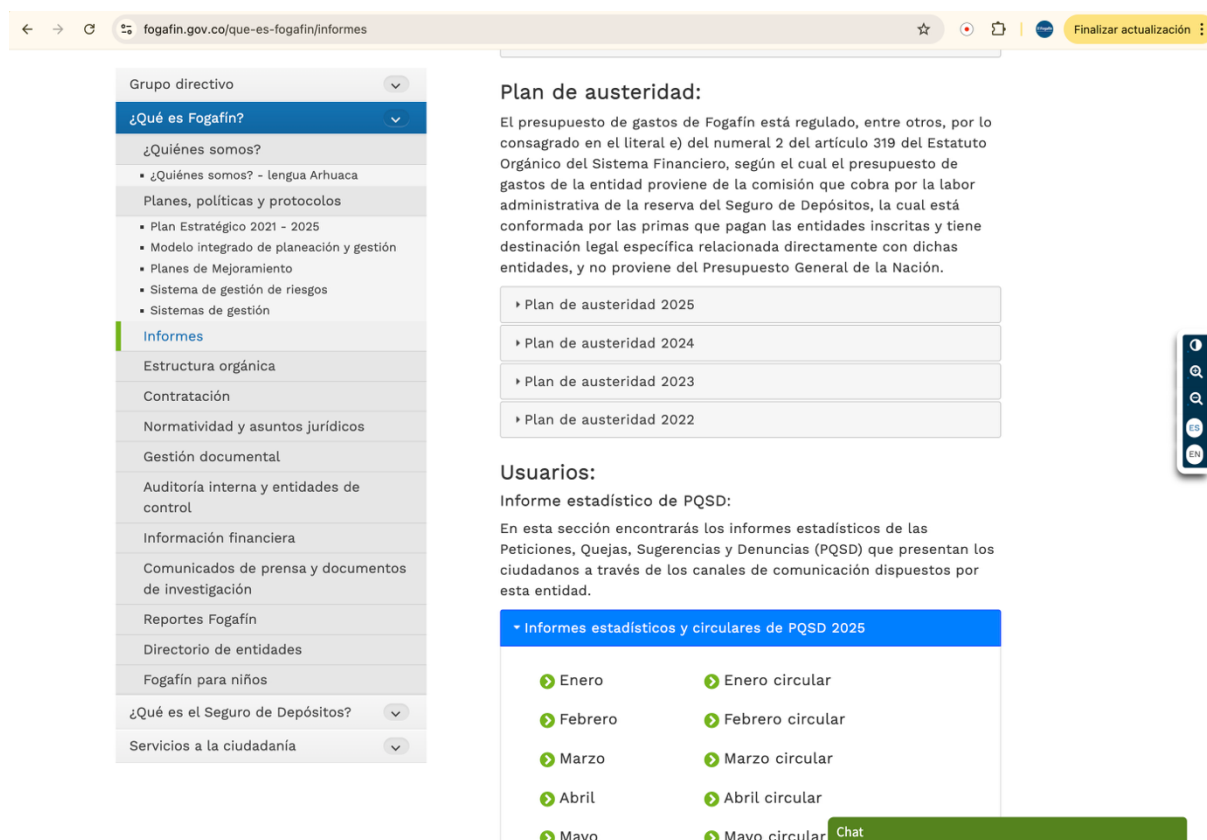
fogafin.gov.co/que-es-fogafin/informes

Finalizar actualización

Grupo directivo

¿Qué es Fogafín?

¿Quiénes somos?

▪ ¿Quiénes somos? - lengua Arhuaca

Planes, políticas y protocolos

▪ Plan Estratégico 2021 - 2025
▪ Modelo integrado de planeación y gestión
▪ Planes de Mejoramiento
▪ Sistema de gestión de riesgos
▪ Sistemas de gestión

Informes

Estructura orgánica

Contratación

Normatividad y asuntos jurídicos

Gestión documental

Auditoría interna y entidades de control

Información financiera

Comunicados de prensa y documentos de investigación

Reportes Fogafín

Directorio de entidades

Fogafín para niños

¿Qué es el Seguro de Depósitos?

Servicios a la ciudadanía

Plan de austeridad:

El presupuesto de gastos de Fogafín está regulado, entre otros, por lo consagrado en el literal e) del numeral 2 del artículo 319 del Estatuto Orgánico del Sistema Financiero, según el cual el presupuesto de gastos de la entidad proviene de la comisión que cobra por la labor administrativa de la reserva del Seguro de Depósitos, la cual está conformada por las primas que pagan las entidades inscritas y tiene destinación legal específica relacionada directamente con dichas entidades, y no proviene del Presupuesto General de la Nación.

▸ Plan de austeridad 2025

▸ Plan de austeridad 2024

▸ Plan de austeridad 2023

▸ Plan de austeridad 2022

Usuarios:

Informe estadístico de PQSD:

En esta sección encontrarás los informes estadísticos de las Peticiones, Quejas, Sugerencias y Denuncias (PQSD) que presentan los ciudadanos a través de los canales de comunicación dispuestos por esta entidad.

▾ Informes estadísticos y circulares de PQSD 2025

Enero | Enero circular
Febrero | Febrero circular
Marzo | Marzo circular
Abril | Abril circular
Mayo | Mayo circular

Chat

ES
EN